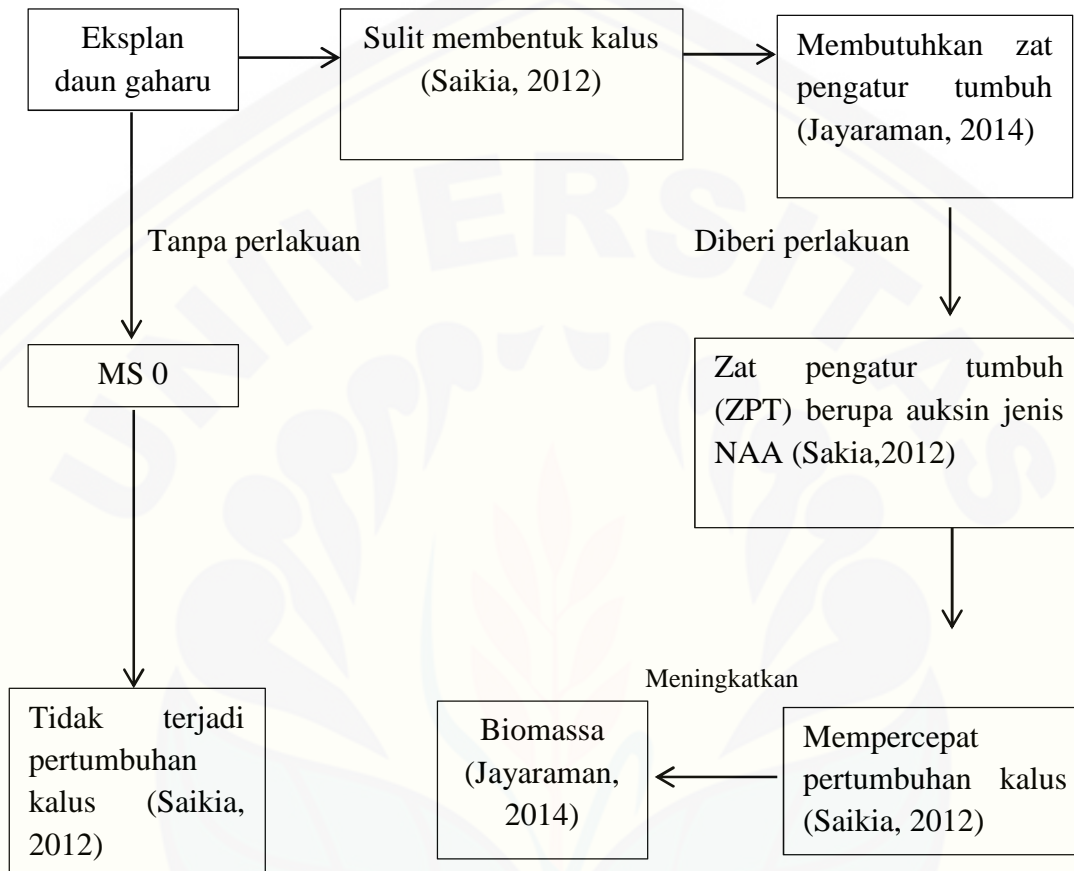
Eksplan daun gaharu

Sulit membentuk kalus (Saikia, 2012)

Membutuhkan zat pengatur tumbuh (Jayaraman, 2014)

Tanpa perlakuan

Diberi perlakuan

MS 0

Zat pengatur tumbuh (ZPT) berupa auksin jenis NAA (Sakia,2012)

Meningkatkan

Tidak terjadi pertumbuhan kalus (Saikia, 2012)

Biomassa (Jayaraman, 2014)

Mempercepat pertumbuhan kalus (Saikia, 2012)